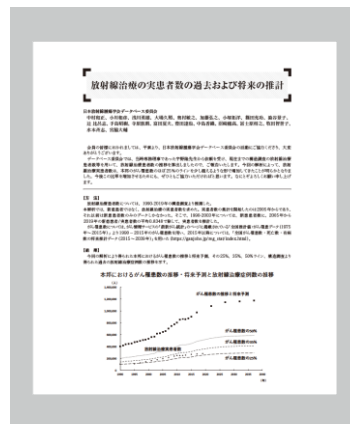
放射線治療の実患者数の過去および将来の推計

日本放射線腫瘍学会データベース委員会

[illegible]

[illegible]

【方 法】

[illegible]

【結 果】

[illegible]

本邦におけるがん罹患数の推移・将来予測と放射線治療症例数の推移

がん罹患数の推移と将来予測

がん罹患数×25%

がん罹患数×20%

放射線治療実患者数